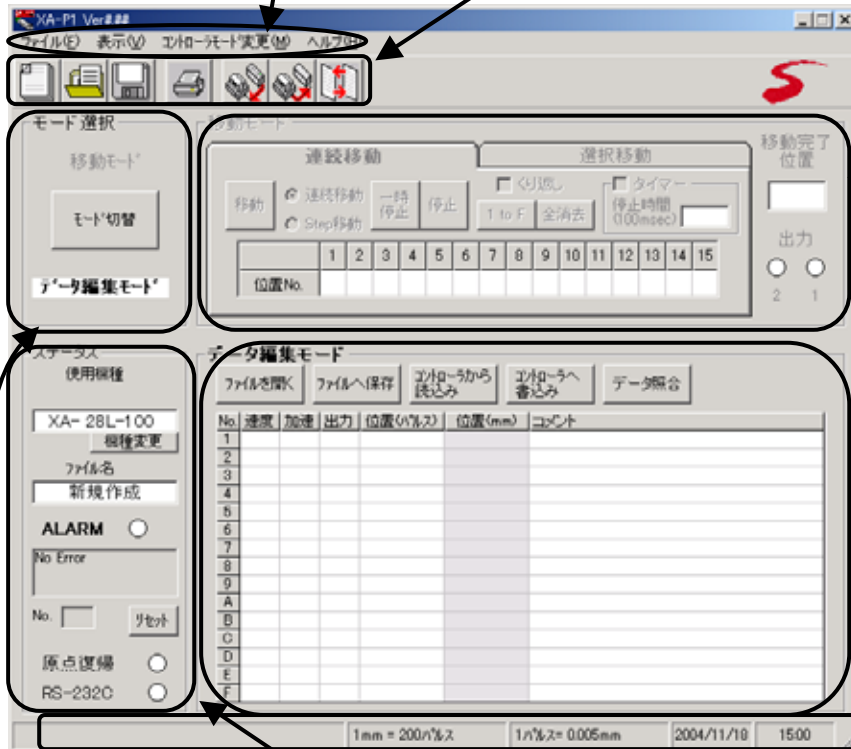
XA-P1 Ver###

ファイル(F) 表示(V) コントローラモード変更(M) ヘルプ(H)

モード選択

移動モード

モード切替

データ編集モード

移動モード

連続移動

選択移動

移動

連続移動

Step移動

一時停止

停止

くり返し

1 to F

全消去

タイマー

停止時間 (100msec)

| | 1 | 2 | 3 | 4 | 5 | 6 | 7 | 8 | 9 | 10 | 11 | 12 | 13 | 14 | 15 |
|---|---|---|---|---|---|---|---|---|---|---|---|---|---|---|---|
| 位置No. | | | | | | | | | | | | | | | |

移動完了位置

出力

2 1

ステータス

使用機種

XA- 28L-100

機種変更

ファイル名

新規作成

ALARM

No Error

No.

リセット

原点復帰

RS-232C

データ編集モード

ファイルを開く

ファイルへ保存

コントローラから読込み

コントローラへ書込み

データ照合

| No. | 速度 | 加速 | 出力 | 位置(パルス) | 位置(mm) | コメント |
|---|---|---|---|---|---|---|
| 1 | | | | | | |
| 2 | | | | | | |
| 3 | | | | | | |
| 4 | | | | | | |
| 5 | | | | | | |
| 6 | | | | | | |
| 7 | | | | | | |
| 8 | | | | | | |
| 9 | | | | | | |
| A | | | | | | |
| B | | | | | | |
| C | | | | | | |
| D | | | | | | |
| E | | | | | | |
| F | | | | | | |

1mm = 200パルス

1パルス= 0.005mm

2004/11/10

15:00